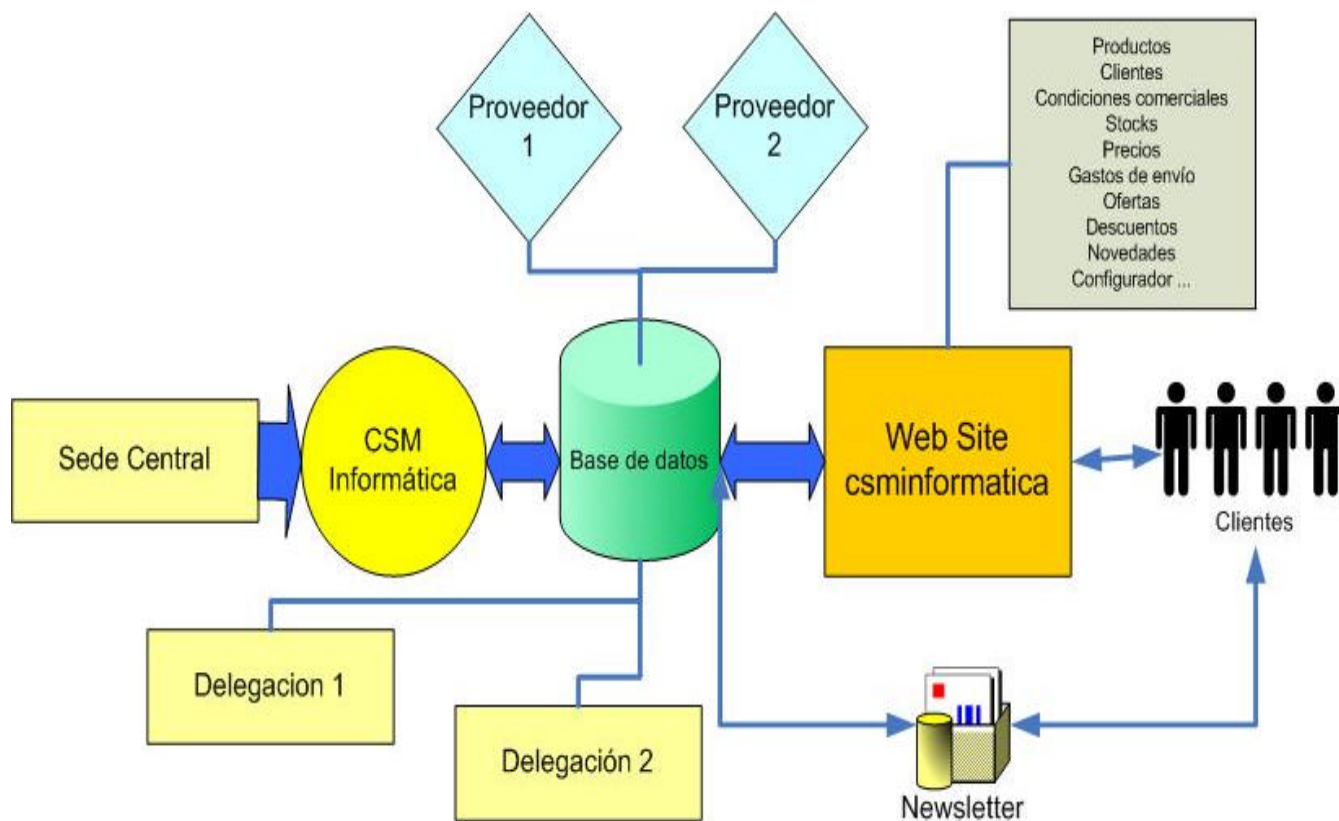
Proveedor 1

Proveedor 2

Productos
Clientes
Condiciones comerciales
Stocks
Precios
Gastos de envío
Ofertas
Descuentos
Novedades
Configurador ...

Sede Central

CSM Informática

Base de datos

Web Site csminformatica

Clientes

Delegacion 1

Delegación 2

Newsletter